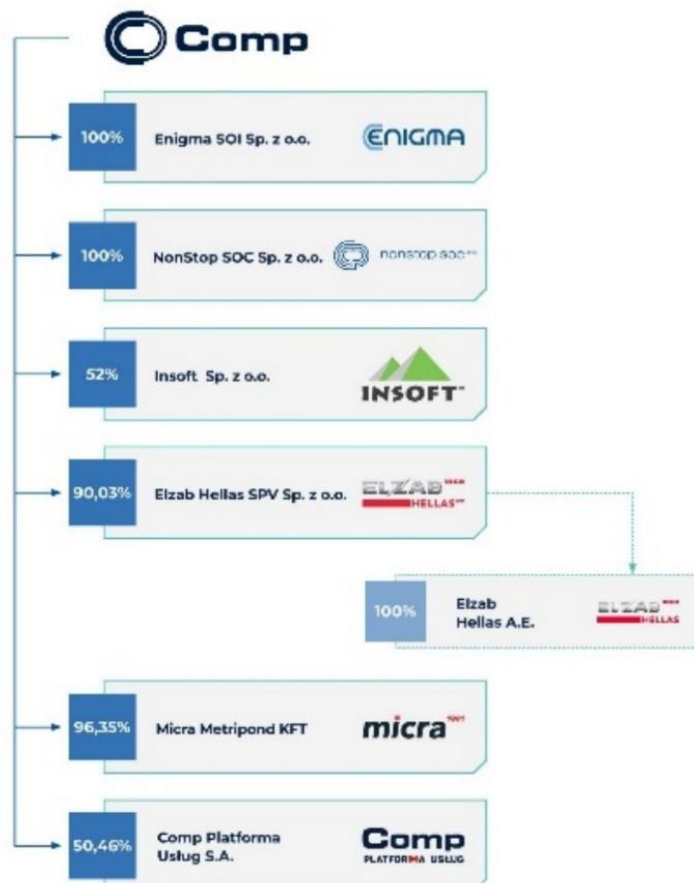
Comp

100% Enigma SOI Sp. z o.o. ENIGMA

100% NonStop SOC Sp. z o.o. nonstop soc

52% Insoft Sp. z o.o. INSOFT

90,03% Elzab Hellas SPV Sp. z o.o. ELZAB HELLAS

100% Elzab Hellas A.E. ELZAB HELLAS

96,35% Micra Metripond KFT micra

50,46% Comp Platforma Usług S.A. Comp PLATFORMA USŁUG